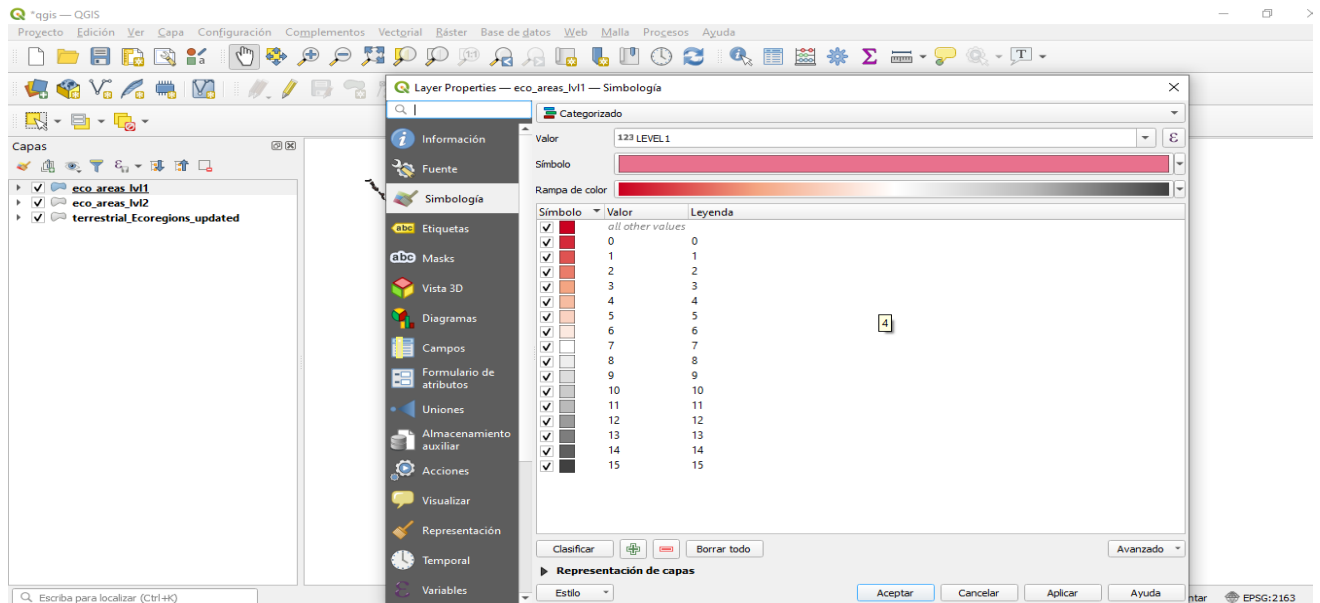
*qgis — QGIS

Proyecto Edición Ver Capa Configuración Complementos Vectorial Ráster Base de datos Web Malla Procesos Ayuda

Capas

eco_areas_lvl1
eco_areas_lvl2
terrestrial_Ecoregions_updated

Layer Properties — eco_areas_lvl1 — Simbología

Información
Fuente
Simbología
Etiquetas
Masks
Vista 3D
Diagramas
Campos
Formulario de atributos
Uniones
Almacenamiento auxiliar
Acciones
Visualizar
Representación
Temporal
Variables

Categorizado

Valor 123 LEVEL1
Símbolo
Rampa de color

| Símbolo | Valor | Leyenda |
|---|---|---|
| | all other values | |
| | 0 | 0 |
| | 1 | 1 |
| | 2 | 2 |
| | 3 | 3 |
| | 4 | 4 |
| | 5 | 5 |
| | 6 | 6 |
| | 7 | 7 |
| | 8 | 8 |
| | 9 | 9 |
| | 10 | 10 |
| | 11 | 11 |
| | 12 | 12 |
| | 13 | 13 |
| | 14 | 14 |
| | 15 | 15 |

4

Clasificar Borrar todo Avanzado

Representación de capas

Estilo Aceptar Cancelar Aplicar Ayuda

Escriba para localizar (Ctrl+K)

ntar EPSG:2163